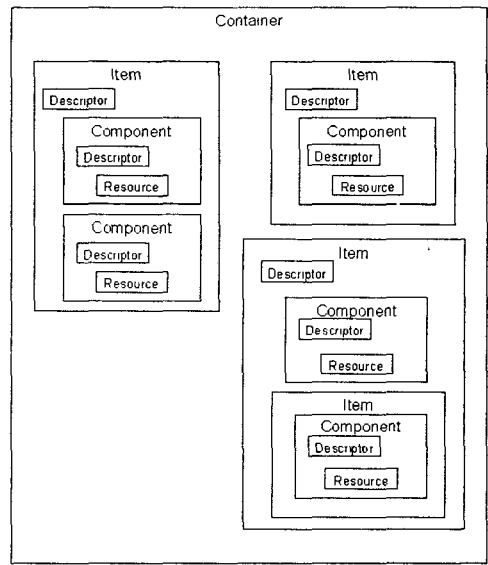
Container

Item
Descriptor
Component
Descriptor
Resource
Component
Descriptor
Resource

Item
Descriptor
Component
Descriptor
Resource

Item
Descriptor
Component
Descriptor
Resource
Item
Component
Descriptor
Resource